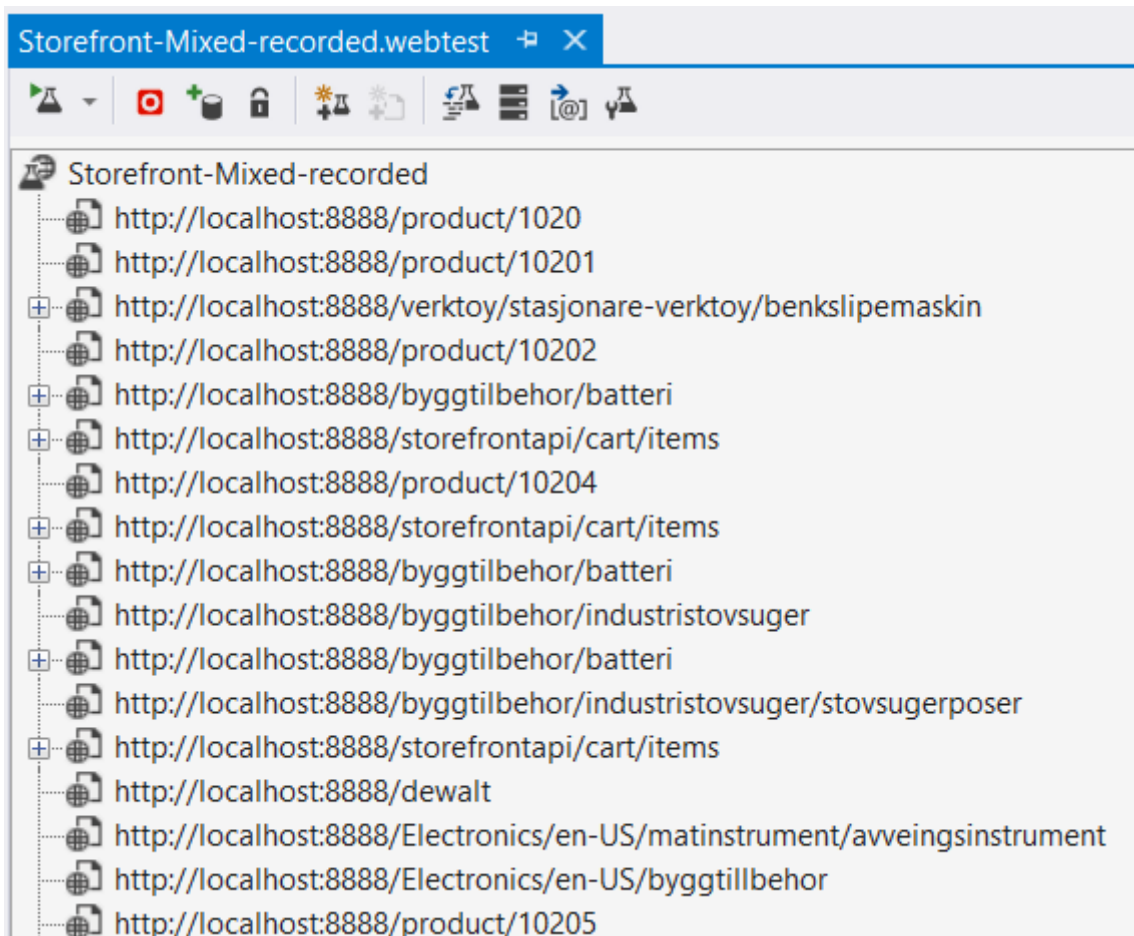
Storefront-Mixed-recorded.webtest

Storefront-Mixed-recorded
http://localhost:8888/product/1020
http://localhost:8888/product/10201
http://localhost:8888/verktoy/stasjonare-verktoy/benkslipemaskin
http://localhost:8888/product/10202
http://localhost:8888/byggtilbehor/batteri
http://localhost:8888/storefrontapi/cart/items
http://localhost:8888/product/10204
http://localhost:8888/storefrontapi/cart/items
http://localhost:8888/byggtilbehor/batteri
http://localhost:8888/byggtilbehor/industristovsuger
http://localhost:8888/byggtilbehor/batteri
http://localhost:8888/byggtilbehor/industristovsuger/stovsugerposer
http://localhost:8888/storefrontapi/cart/items
http://localhost:8888/dewalt
http://localhost:8888/Electronics/en-US/matinstrument/avveingsinstrument
http://localhost:8888/Electronics/en-US/byggtillbehor
http://localhost:8888/product/10205